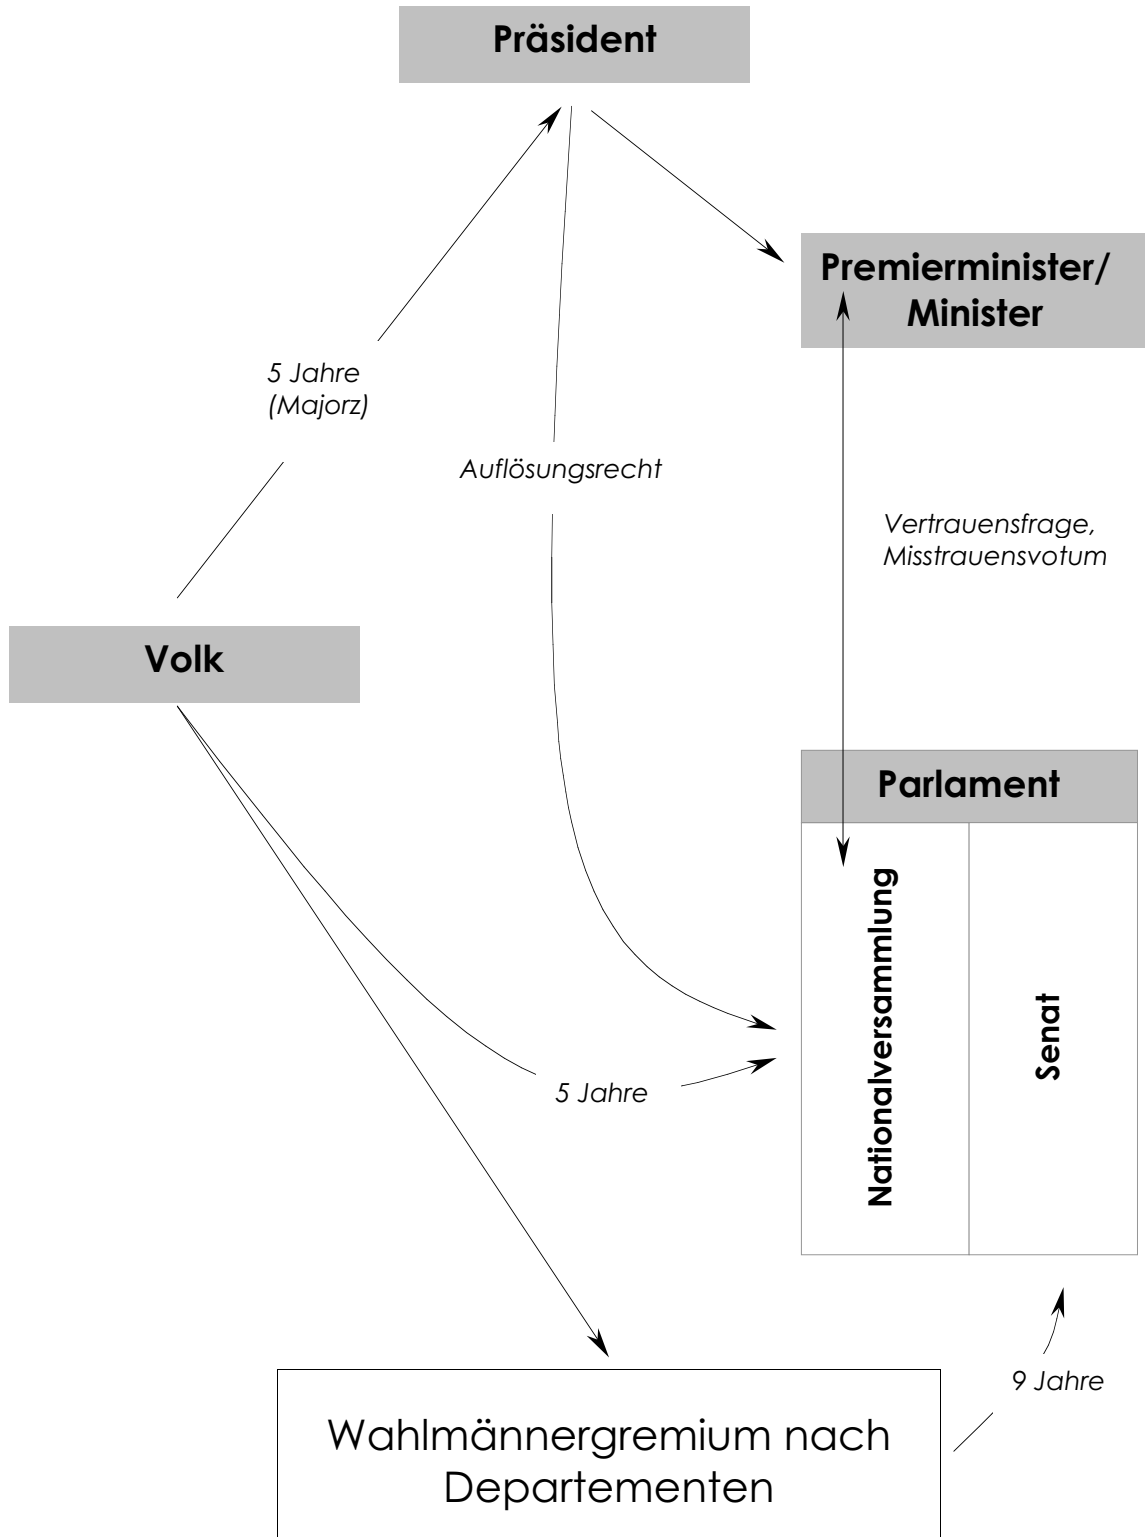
Präsident

Premierminister/ Minister

5 Jahre (Majorz)

Auflösungsrecht

Vertrauensfrage, Misstrauensvotum

Volk

Parlament

Nationalversammlung

Senat

5 Jahre

9 Jahre

Wahlmännergremium nach Departementen